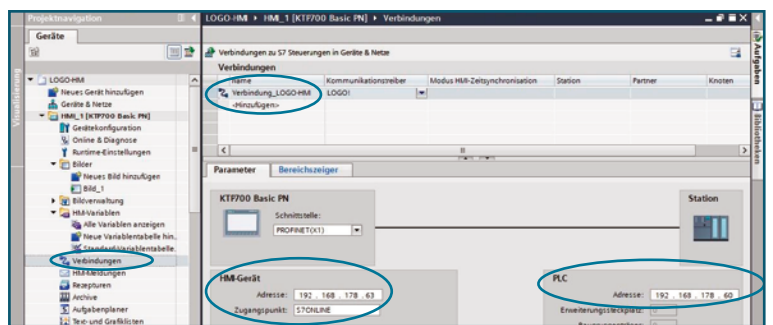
Projektnavigation

Geräte

Visualisierung

LOGO-HMI
Neues Gerät hinzufügen
Geräte & Netze
HMI_1 [KTP700 Basic PN]
Gerätekonfiguration
Online & Diagnose
Runtime-Einstellungen
Bilder
Neues Bild hinzufügen
Bild_1
Bildverwaltung
HMI-Variablen
Alle Variablen anzeigen
Neue Variablentabelle hin...
Standard-Variablentabelle...
Verbindungen
HMI-Meldungen
Rezepturen
Archive
Aufgabenplaner
Text- und Grafiklisten

LOGO-HMI ▸ HMI_1 [KTP700 Basic PN] ▸ Verbindungen

Verbindungen zu S7 Steuerungen in Geräte & Netze

Verbindungen

| Name | Kommunikationstreiber | Modus HMI-Zeitsynchronisation | Station | Partner | Knoten |
|---|---|---|---|---|---|
| Verbindung_LOGO-HMI | LOGO! | | | | |
| <Hinzufügen> | | | | | |

Parameter | Bereichszeiger

KTP700 Basic PN
Schnittstelle:
PROFINET(X1)

Station

HMI-Gerät
Adresse: 192 . 168 . 178 . 63
Zugangspunkt: S7ONLINE

PLC
Adresse: 192 . 168 . 178 . 60
Erweiterungssteckplatz:

Aufgaben
Bibliotheken